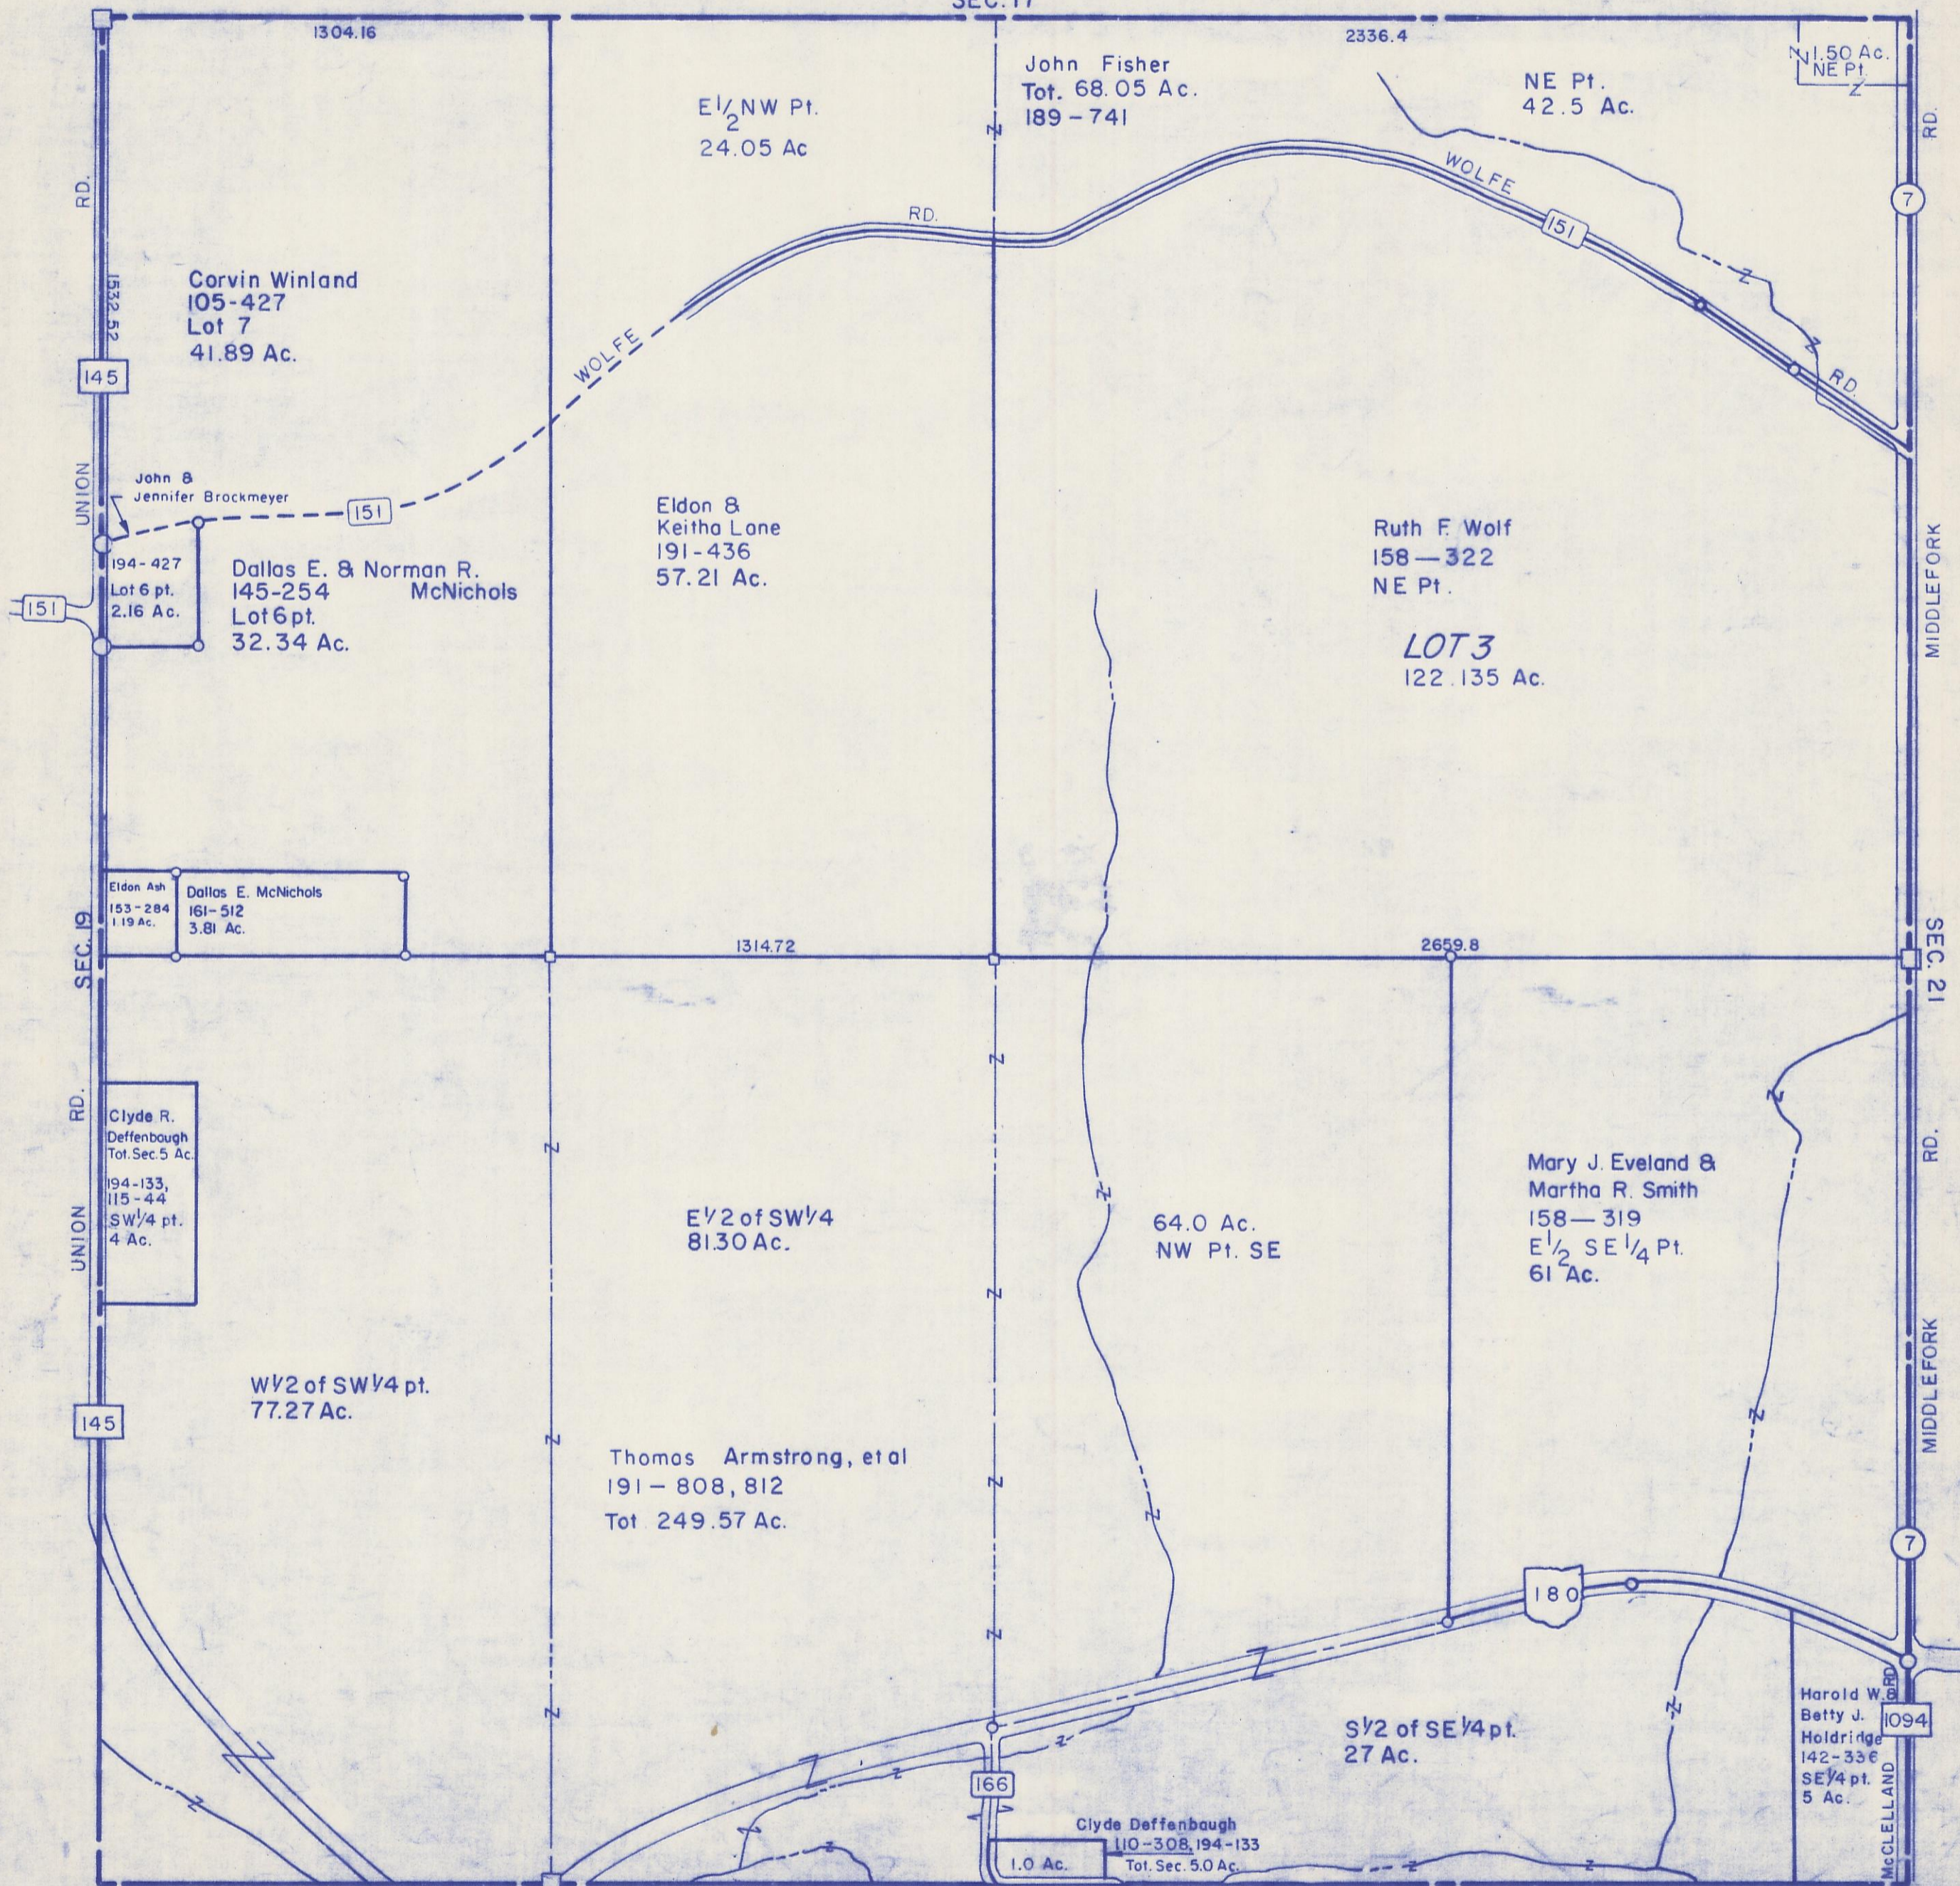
SEC. 17

1304.16

2336.4

John Fisher
Tot. 68.05 Ac.
189 - 741

$E\frac{1}{2}$ NW Pt.
24.05 Ac

NE Pt.
42.5 Ac.

1.50 Ac.
NE Pt.

RD.

7

WOLFE

151

RD.

RD.

Corvin Winland
105-427
Lot 7
41.89 Ac.

1532.52

145

WOLFE

UNION

John & Jennifer Brockmeyer

151

Eldon & Keitha Lane
191-436
57.21 Ac.

Ruth F. Wolf
158 — 322
NE Pt.

LOT 3
122.135 Ac.

MIDDLEFORK

194 - 427
Lot 6 pt.
2.16 Ac.

151

Dallas E. & Norman R. McNichols
145-254
Lot 6 pt.
32.34 Ac.

Eldon Ash
153-284
1.19 Ac.

Dallas E. McNichols
161-512
3.81 Ac.

SEC. 19

1314.72

2659.8

SEC. 21

RD.

Clyde R. Deffenbaugh
Tot. Sec. 5 Ac.
194-133,
115-44
SW1/4 pt.
4 Ac.

UNION

$E\frac{1}{2}$ of SW$\frac{1}{4}$
81.30 Ac.

64.0 Ac.
NW Pt. SE

Mary J. Eveland & Martha R. Smith
158 — 319
$E\frac{1}{2}$ SE $\frac{1}{4}$ Pt.
61 Ac.

RD.

MIDDLEFORK

W$\frac{1}{2}$ of SW$\frac{1}{4}$ pt.
77.27 Ac.

145

Thomas Armstrong, et al
191 - 808, 812
Tot 249.57 Ac.

7

180

S$\frac{1}{2}$ of SE$\frac{1}{4}$ pt.
27 Ac.

Harold W. & Betty J. Holdridge
142-336
SE$\frac{1}{4}$ pt.
5 Ac.

RD

1094

McCLELLAND

166

Clyde Deffenbaugh
110-308, 194-133
Tot. Sec. 5.0 Ac.

1.0 Ac.